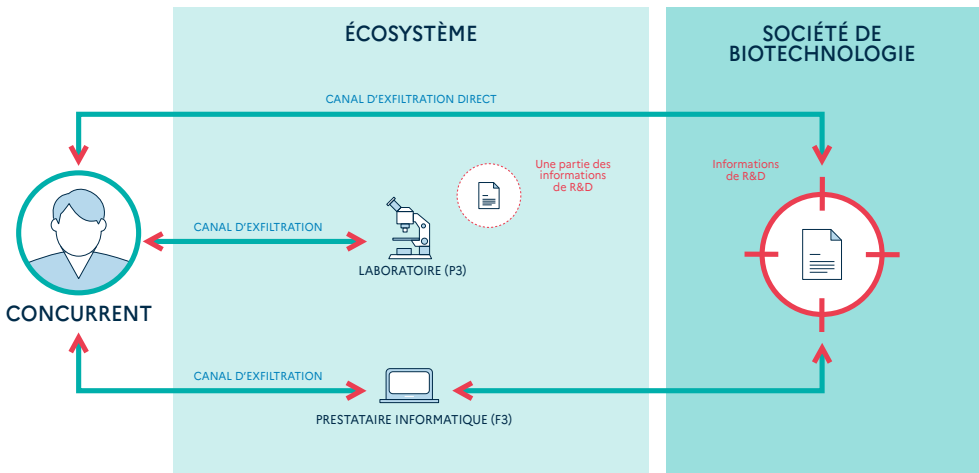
ÉCOSYSTÈME

SOCIÉTÉ DE BIOTECHNOLOGIE

CANAL D'EXFILTRATION DIRECT

Une partie des informations de R&D

Informations de R&D

CANAL D'EXFILTRATION

LABORATOIRE (P3)

CONCURRENT

CANAL D'EXFILTRATION

PRESTATAIRE INFORMATIQUE (F3)